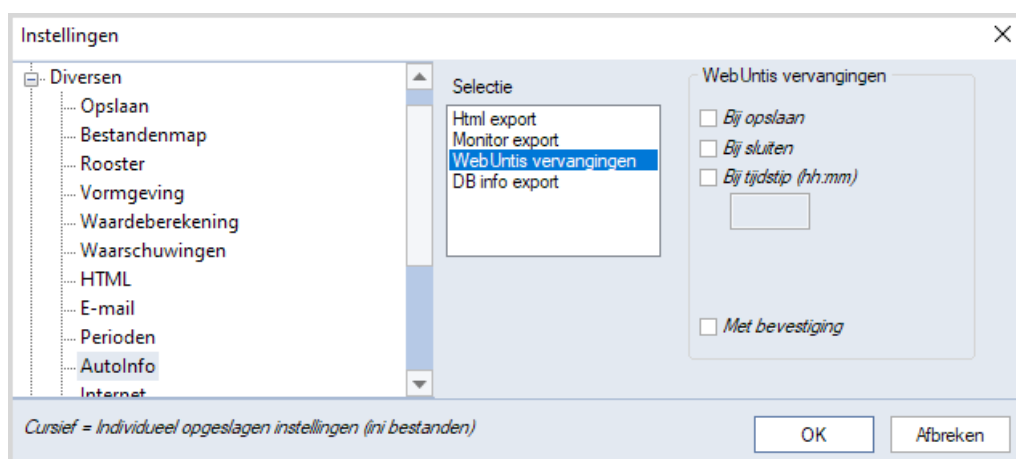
Instellingen

Diversen
Opslaan
Bestandenmap
Rooster
Vormgeving
Waardeberekening
Waarschuwingen
HTML
E-mail
Perioden
AutoInfo
Internet

Selectie

Html export
Monitor export
WebUntis vervangingen
DB info export

WebUntis vervangingen

Bij opslaan
Bij sluiten
Bij tijdstip (hh:mm)

Met bevestiging

Cursief = Individueel opgeslagen instellingen (ini bestanden)

OK
Afbreken